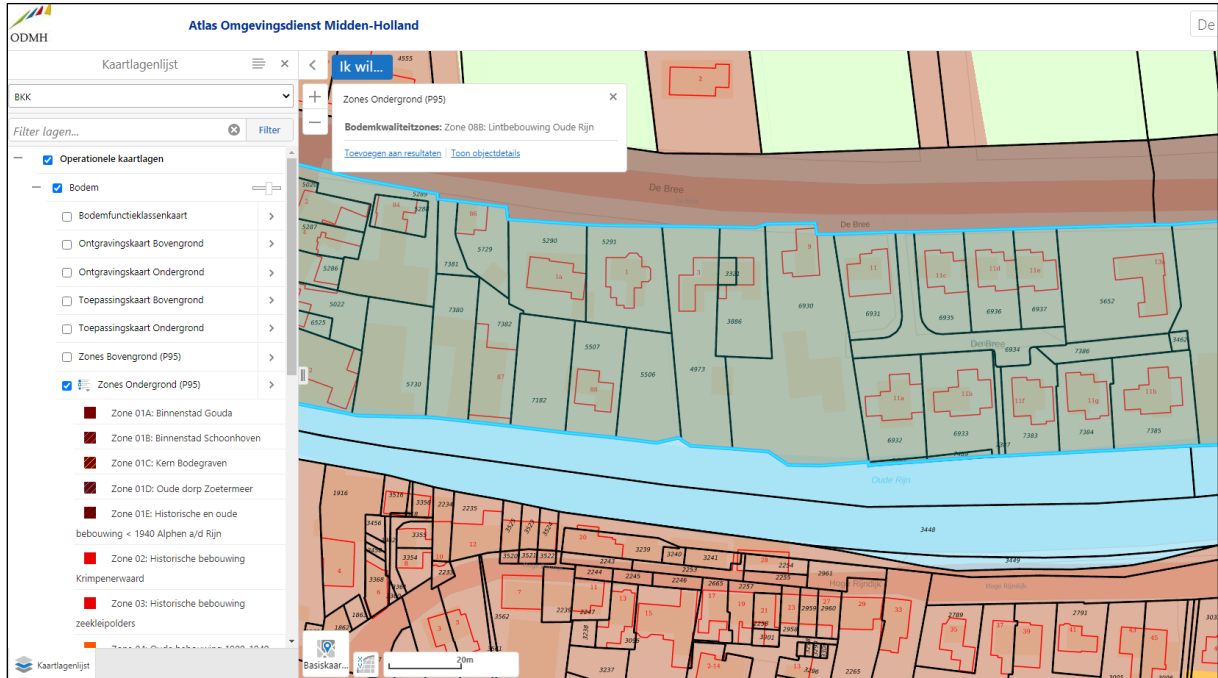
ODMH
Atlas Omgevingsdienst Midden-Holland
De

Kaartlagenlijst
BKK
Filter lagen...
Filter
Operationele kaartlagen
Bodem
Bodemfunctieklassenkaart
Ontgravingskaart Bovengrond
Ontgravingskaart Ondergrond
Toepassingskaart Bovengrond
Toepassingskaart Ondergrond
Zones Bovengrond (P95)
Zones Ondergrond (P95)
Zone 01A: Binnenstad Gouda
Zone 01B: Binnenstad Schoonhoven
Zone 01C: Kern Bodegraven
Zone 01D: Oude dorp Zoetermeer
Zone 01E: Historische en oude bebouwing < 1940 Alphen a/d Rijn
Zone 02: Historische bebouwing Krimpenerwaard
Zone 03: Historische bebouwing zeekleipolders
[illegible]
Kaartlagenlijst

Ik wil...
Zones Ondergrond (P95)
Bodemkwaliteitzones: Zone 08B: Lintbebouwing Oude Rijn
Toevoegen aan resultaten | Toon objectdetails

De Bree
De Bree
DenBree
Oude Rijn
Hoge Rijndijk
Hoge Rijndijk
Basiskaar...
20m

4555
2
5290
5291
5729
7381
1a
1
3
3321
9
6930
11
11c
11d
11e
13
6931
6935
6936
6937
5652
6934
7386
3462
5022
6525
7380
7382
3886
5507
4973
5730
87
5506
7182
88
11a
11b
11f
11g
11h
6932
6933
7383
7384
7385
1916
3518
3354
2234
2235
3456
3353
3354
10
12
20
3239
3240
3241
3448
3449
3520
3521
3522
2243
2244
2245
2246
2665
2257
2254
2255
2961
4
3368
7
2230
2247
11
13
15
17
19
21
23
25
27
29
31
33
2958
2960
2789
2791
35
37
39
41
43
45
3562
3238
3086
3237
2265
5287
5286